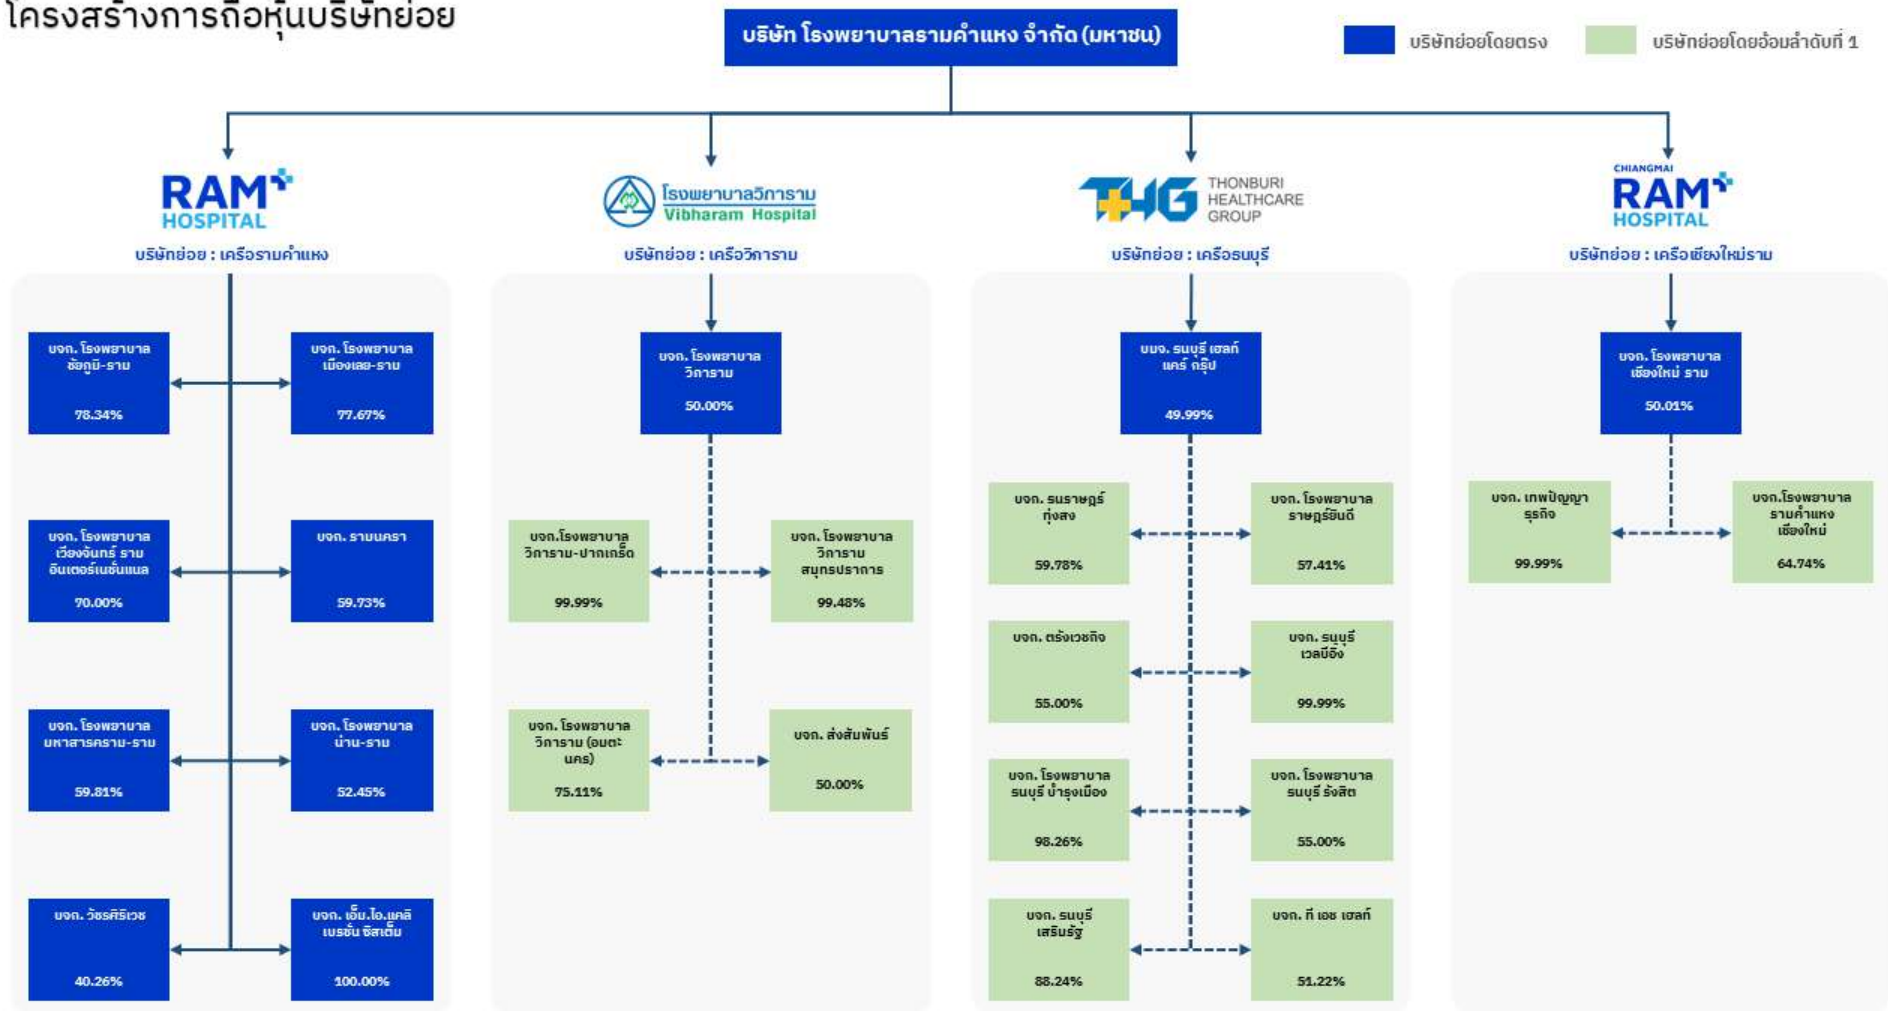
โครงสร้างการถือหุ้นบริษัทย่อย

บริษัท โรงพยาบาลรามคำแหง จำกัด (มหาชน)

บริษัทย่อยโดยตรง

บริษัทย่อยโดยอ้อมลำดับที่ 1

RAM HOSPITAL

บริษัทย่อย : เครือรามคำแหง

บจก. โรงพยาบาล ชัยภูมิ-ราม 78.34%

บจก. โรงพยาบาล เมืองเลย-ราม 77.67%

บจก. โรงพยาบาล เวียงจันทร์ ราม อินเตอร์เนชั่นแนล 70.00%

บจก. รามนครา 59.73%

บจก. โรงพยาบาล มหาสารคราม-ราม 59.81%

บจก. โรงพยาบาล น่าน-ราม 52.45%

บจก. วัชรศิริเวช 40.26%

บจก. เอ็ม.ไอ.แคลิเบรชั่น ซิสเต็ม 100.00%

โรงพยาบาลวิภาราม Vibharam Hospital

บริษัทย่อย : เครือวิภาราม

บจก. โรงพยาบาล วิภาราม 50.00%

บจก.โรงพยาบาล วิภาราม-ปากเกร็ด 99.99%

บจก. โรงพยาบาล วิภาราม สมุทรปราการ 99.48%

บจก. โรงพยาบาล วิภาราม (อมตะ นคร) 75.11%

บจก. ส่งสัมพันธ์ 50.00%

THG THONBURI HEALTHCARE GROUP

บริษัทย่อย : เครือธนบุรี

บมจ. ธนบุรี เฮลท์ แคร์ กรุ๊ป 49.99%

บจก. ธนราษฎร์ ทุ่งสง 59.78%

บจก. โรงพยาบาล ราษฎร์ยินดี 57.41%

บจก. ตรังเวชกิจ 55.00%

บจก. ธนบุรี เวลบีอิ้ง 99.99%

บจก. โรงพยาบาล ธนบุรี บำรุงเมือง 98.26%

บจก. โรงพยาบาล ธนบุรี รังสิต 55.00%

บจก. ธนบุรี เสรีนรัฐ 88.24%

บจก. ที เอช เฮลท์ 51.22%

CHIANGMAI RAM HOSPITAL

บริษัทย่อย : เครือเชียงใหม่ราม

บจก. โรงพยาบาล เชียงใหม่ ราม 50.01%

บจก. เทพปัญญา ธุรกิจ 99.99%

บจก.โรงพยาบาล รามคำแหง เชียงใหม่ 64.74%